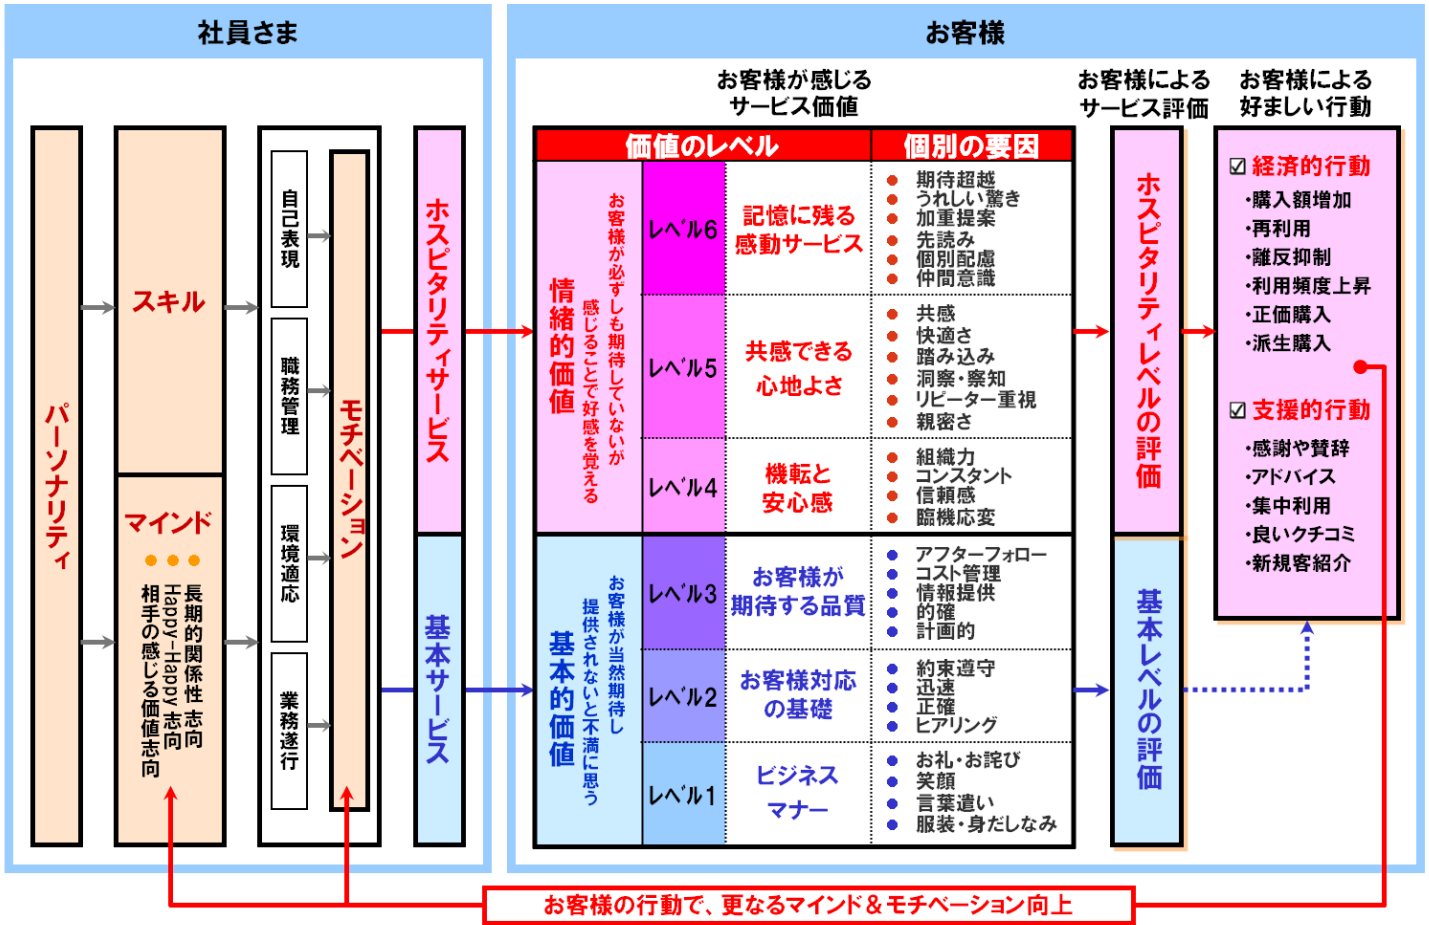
社員さま

パーソナリティ

スキル

マインド
●●●
長期的関係性志向
Happy-Happy志向
相手の感じる価値志向

自己表現
職務管理
環境適応
業務遂行

モチベーション

ホスピタリティサービス

基本サービス

お客様

お客様が感じるサービス価値

価値のレベル

個別の要因

情緒的価値
お客様が必ずしも期待していないが感じることで好感を覚える

レベル6
記憶に残る感動サービス
● 期待超越
● うれしい驚き
● 加重提案
● 先読み
● 個別配慮
● 仲間意識

レベル5
共感できる心地よさ
● 共感
● 快適さ
● 踏み込み
● 洞察・察知
● リピーター重視
● 親密さ

レベル4
機転と安心感
● 組織力
● コンスタント
● 信頼感
● 臨機応変

基本的価値
お客様が当然期待し提供されないと不満に思う

レベル3
お客様が期待する品質
● アフターフォロー
● コスト管理
● 情報提供
● 的確
● 計画的

レベル2
お客様対応の基礎
● 約束遵守
● 迅速
● 正確
● ヒアリング

レベル1
ビジネスマナー
● お礼・お詫び
● 笑顔
● 言葉遣い
● 服装・身だしなみ

お客様によるサービス評価

ホスピタリティレベルの評価

基本レベルの評価

お客様による好ましい行動

☑ 経済的行動
・購入額増加
・再利用
・離反抑制
・利用頻度上昇
・正価購入
・派生購入

☑ 支援的行動
・感謝や賛辞
・アドバイス
・集中利用
・良いクチコミ
・新規客紹介

お客様の行動で、更なるマインド＆モチベーション向上